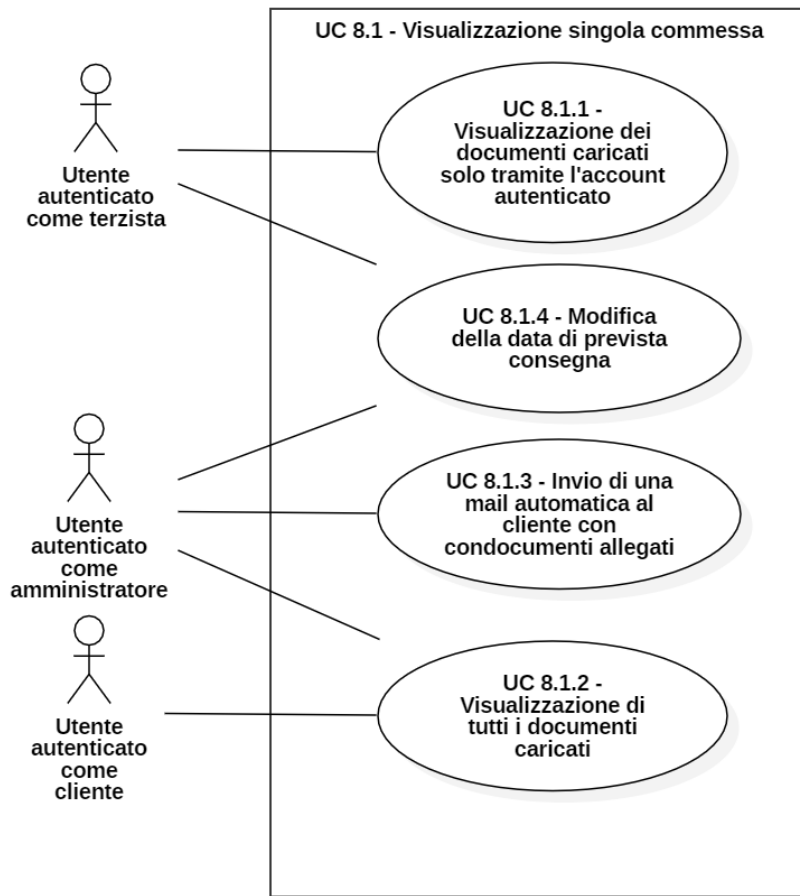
UC 8.1 - Visualizzazione singola commessa

Utente autenticato come terzista

UC 8.1.1 - Visualizzazione dei documenti caricati solo tramite l'account autenticato

UC 8.1.4 - Modifica della data di prevista consegna

Utente autenticato come amministratore

UC 8.1.3 - Invio di una mail automatica al cliente con condocumenti allegati

Utente autenticato come cliente

UC 8.1.2 - Visualizzazione di tutti i documenti caricati